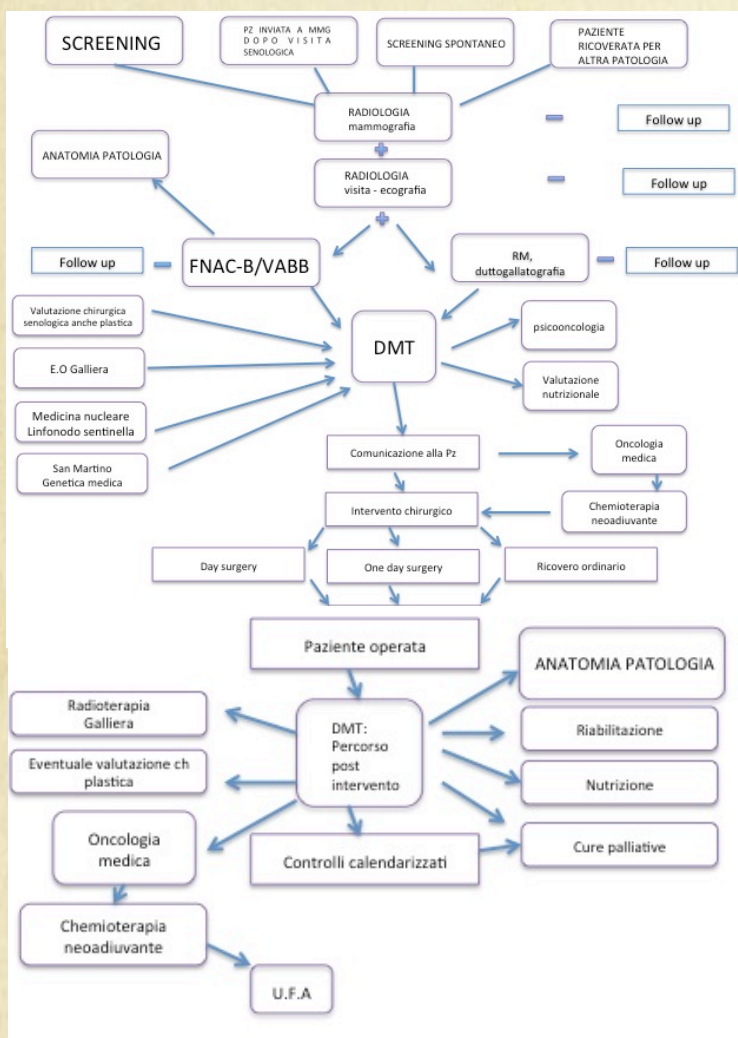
SCREENING

PZ INVIATA A MMG DOPO VISITA SENOLOGICA

SCREENING SPONTANEO

PAZIENTE RICOVERATA PER ALTRA PATOLOGIA

RADIOLOGIA mammografia

–

Follow up

+

ANATOMIA PATOLOGIA

RADIOLOGIA visita - ecografia

–

Follow up

+

Follow up

–

FNAC-B/VABB

RM, duttogallatografia

–

Follow up

Valutazione chirurgica senologica anche plastica

DMT

psicooncologia

E.O Galliera

Valutazione nutrizionale

Medicina nucleare Linfonodo sentinella

San Martino Genetica medica

Comunicazione alla Pz

Oncologia medica

Chemioterapia neoadiuvante

Intervento chirurgico

Day surgery

One day surgery

Ricovero ordinario

Paziente operata

ANATOMIA PATOLOGIA

Radioterapia Galliera

DMT: Percorso post intervento

Riabilitazione

Eventuale valutazione ch plastica

Nutrizione

Oncologia medica

Controlli calendarizzati

Cure palliative

Chemioterapia neoadiuvante

U.F.A